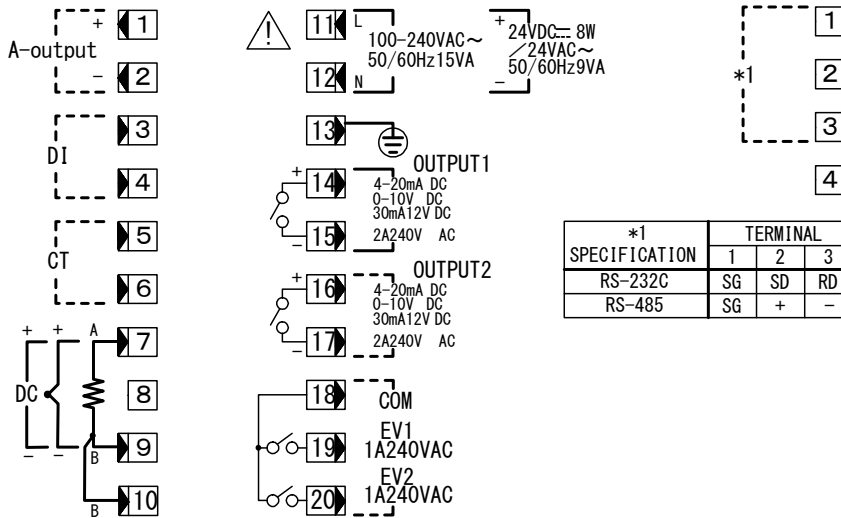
+ 1
A-output
− 2

3
DI
4

5
CT
6

+ + A 7
DC 8
− − B 9
B 10

11 L 100−240VAC～ 50/60Hz15VA
12 N

+ 24VDC⎓ 8W ⁄24VAC～ 50/60Hz9VA
−

13

OUTPUT1
+ 14 4−20mA DC 0−10V DC 30mA12V DC
− 15 2A240V AC

OUTPUT2
+ 16 4−20mA DC 0−10V DC 30mA12V DC
− 17 2A240V AC

18 COM
19 EV1 1A240VAC
20 EV2 1A240VAC

*1
1
2
3
4

| *1 SPECIFICATION | TERMINAL 1 | 2 | 3 |
|---|---|---|---|
| RS−232C | SG | SD | RD |
| RS−485 | SG | + | − |